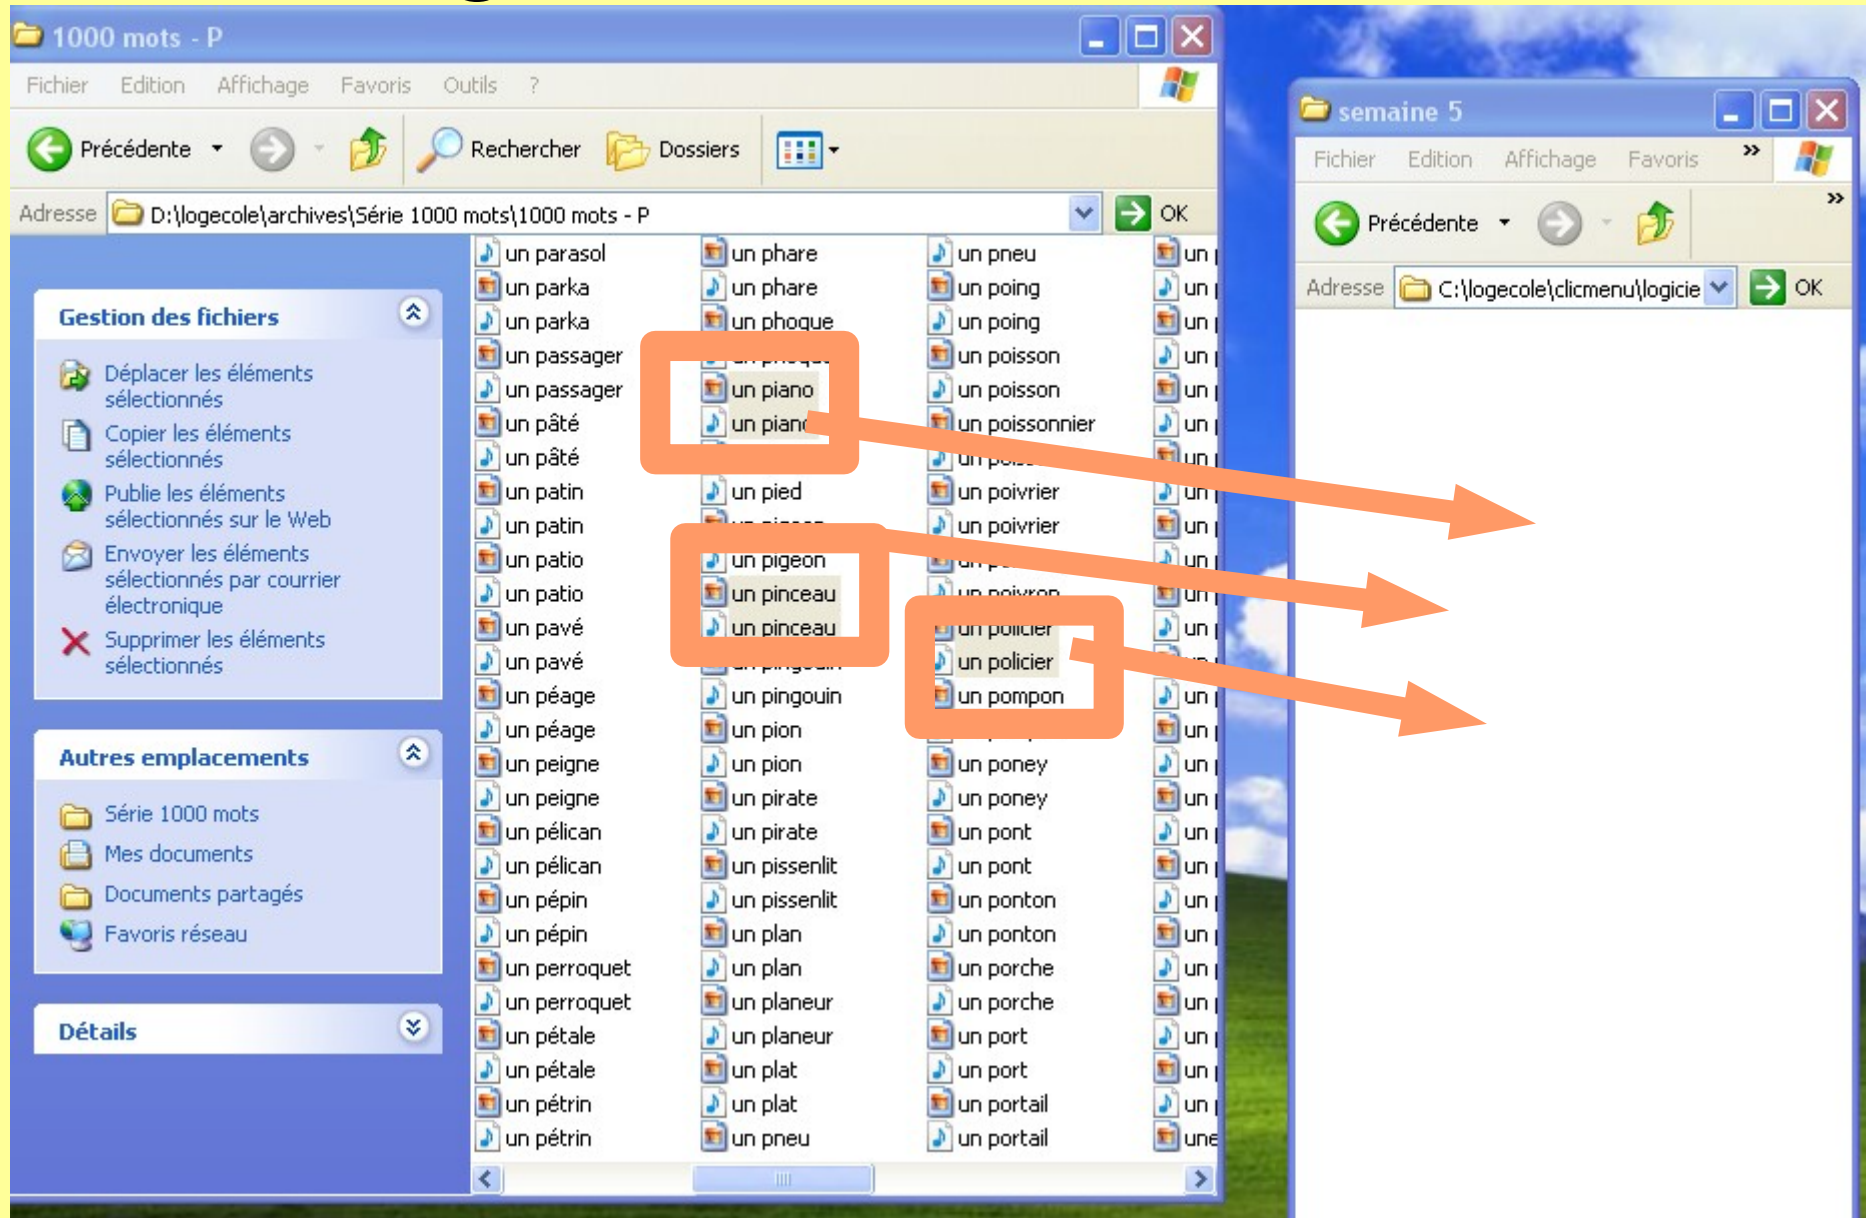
1000 mots - P

Fichier Edition Affichage Favoris Outils ?

Précédente Rechercher Dossiers

Adresse D:\logecole\archives\Série 1000 mots\1000 mots - P OK

Gestion des fichiers

Déplacer les éléments sélectionnés
Copier les éléments sélectionnés
Publie les éléments sélectionnés sur le Web
Envoyer les éléments sélectionnés par courrier électronique
Supprimer les éléments sélectionnés

Autres emplacements

Série 1000 mots
Mes documents
Documents partagés
Favoris réseau

Détails

un parasol
un parka
un parka
un passager
un passager
un pâté
un pâté
un patin
un patin
un patio
un patio
un pavé
un pavé
un péage
un péage
un peigne
un peigne
un pélican
un pélican
un pépin
un pépin
un perroquet
un perroquet
un pétale
un pétale
un pétrin
un pétrin

un phare
un phare
un phoque
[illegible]
un piano
un pian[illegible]
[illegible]
un pied
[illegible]
un pigeon
un pinceau
un pinceau
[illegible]
un pingouin
un pion
un pion
un pirate
un pirate
un pissenlit
un pissenlit
un plan
un plan
un planeur
un planeur
un plat
un plat
un pneu

un pneu
un poing
un poing
un poisson
un poisson
un poissonnier
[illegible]
un poivrier
un poivrier
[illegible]
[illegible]
un policier
un policier
un pompon
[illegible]
un poney
un poney
un pont
un pont
un ponton
un ponton
un porche
un porche
un port
un port
un portail
un portail

un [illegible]
une

semaine 5

Fichier Edition Affichage Favoris »

Précédente

Adresse C:\logecole\clicmenu\logicie OK